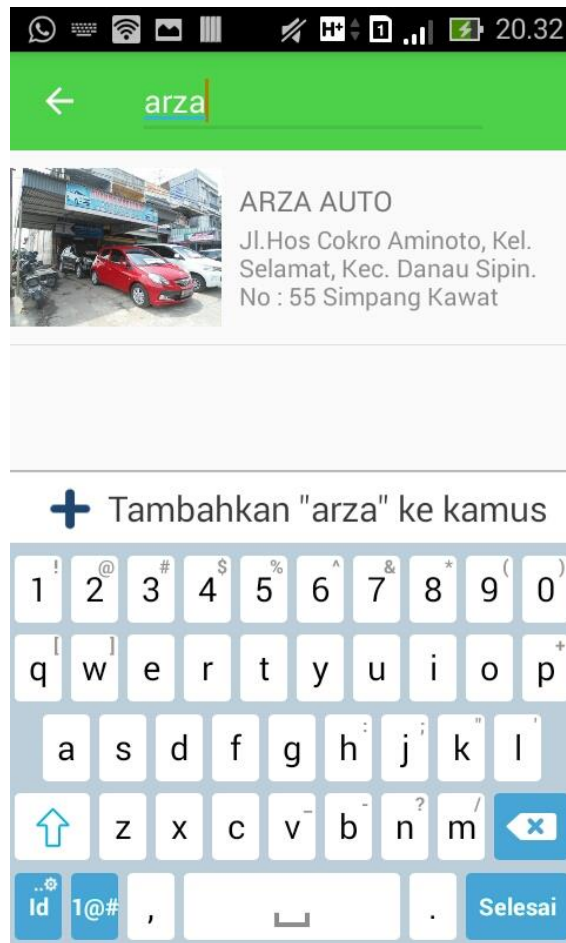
H+ 1 20.32

arza

ARZA AUTO
Jl.Hos Cokro Aminoto, Kel. Selamat, Kec. Danau Sipin. No : 55 Simpang Kawat

Tambahkan "arza" ke kamus

1 ! 2 @ 3 # 4 $ 5 % 6 ^ 7 & 8 * 9 ( 0 )
q [ w ] e r t y u i o p +
a s d f g h : j ; k " l '
z x c v - b - n ? m /
Id 1@# , . Selesai